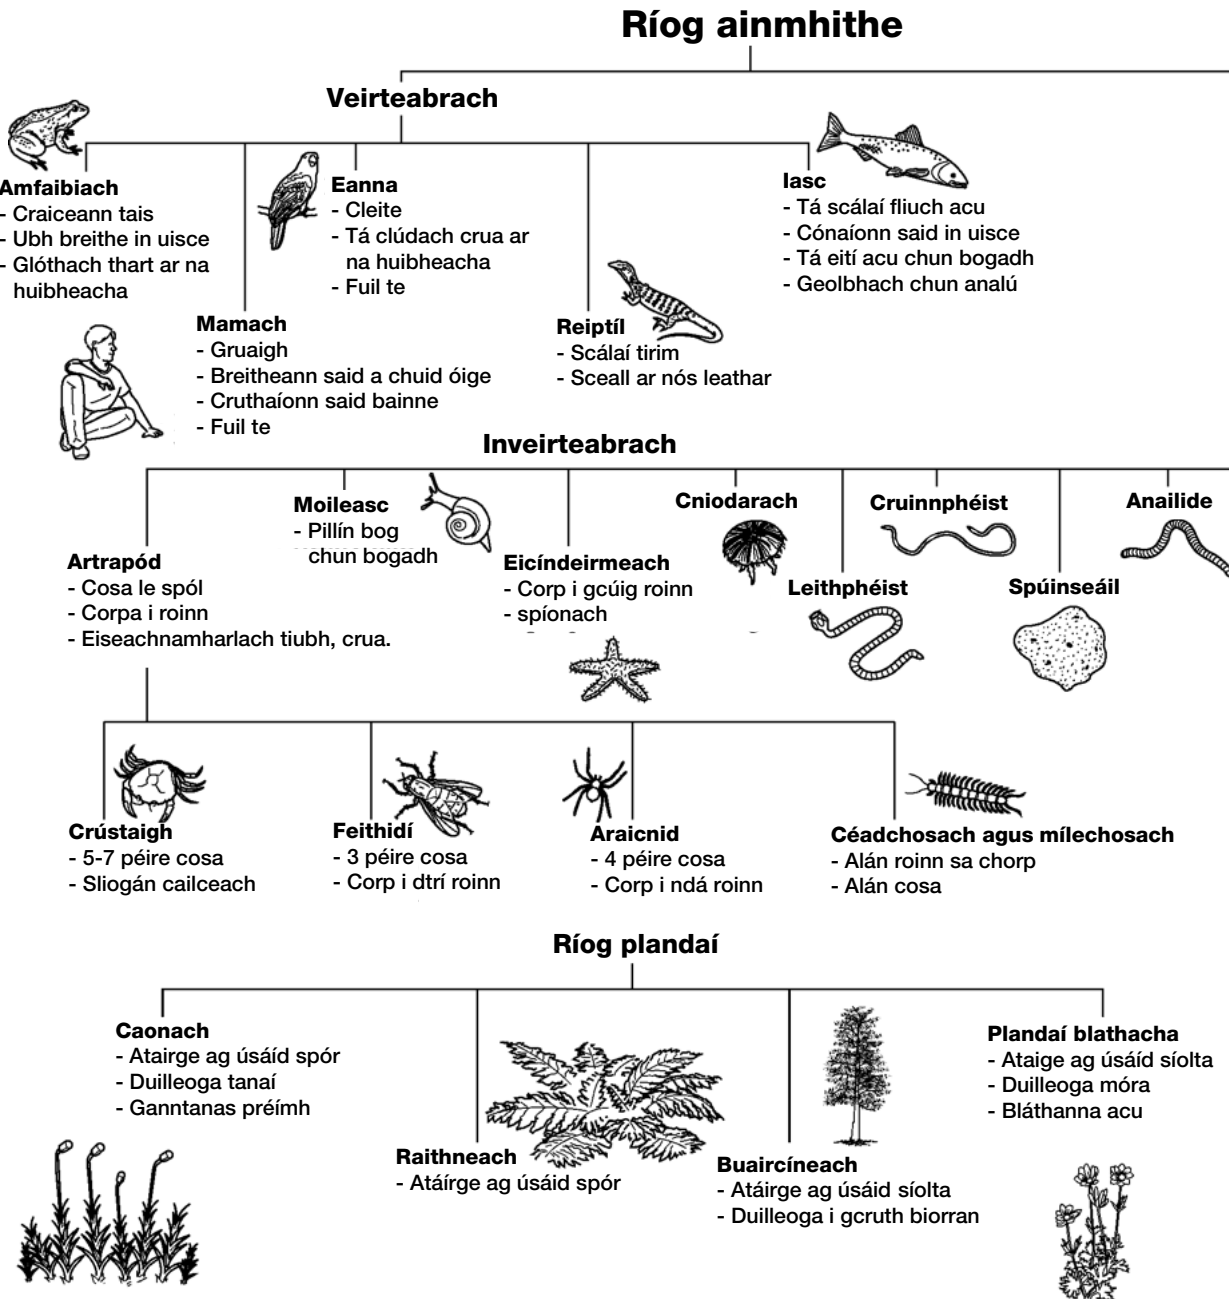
Ríog ainmhithe

Veirteabrach

Amfaibiach
- Craiceann tais
- Ubh breithe in uisce
- Glóthach thart ar na huibheacha

Eanna
- Cleite
- Tá clúdach crua ar na huibheacha
- Fuil te

Iasc
- Tá scálaí fliuch acu
- Cónaíonn said in uisce
- Tá eití acu chun bogadh
- Geolbhach chun analú

Mamach
- Gruaigh
- Breitheann said a chuid óige
- Cruthaíonn said bainne
- Fuil te

Reiptíl
- Scálaí tirim
- Sceall ar nós leathar

Inveirteabrach

Moileasc
- Pillín bog chun bogadh

Cniodarach

Cruinnphéist

Anailide

Artrapód
- Cosa le spól
- Corpa i roinn
- Eiseachnamharlach tiubh, crua.

Eicíndeirmeach
- Corp i gcúig roinn
- spíonach

Leithphéist

Spúinseáil

Crústaigh
- 5-7 péire cosa
- Sliogán cailceach

Feithidí
- 3 péire cosa
- Corp i dtrí roinn

Araicnid
- 4 péire cosa
- Corp i ndá roinn

Céadchosach agus mílechosach
- Alán roinn sa chorp
- Alán cosa

Ríog plandaí

Caonach
- Atairge ag úsáid spór
- Duilleoga tanaí
- Ganntanas préimh

Plandaí blathacha
- Ataige ag úsáid síolta
- Duilleoga móra
- Bláthanna acu

Raithneach
- Atáirge ag úsáid spór

Buaircíneach
- Atáirge ag úsáid síolta
- Duilleoga i gcruth biorran